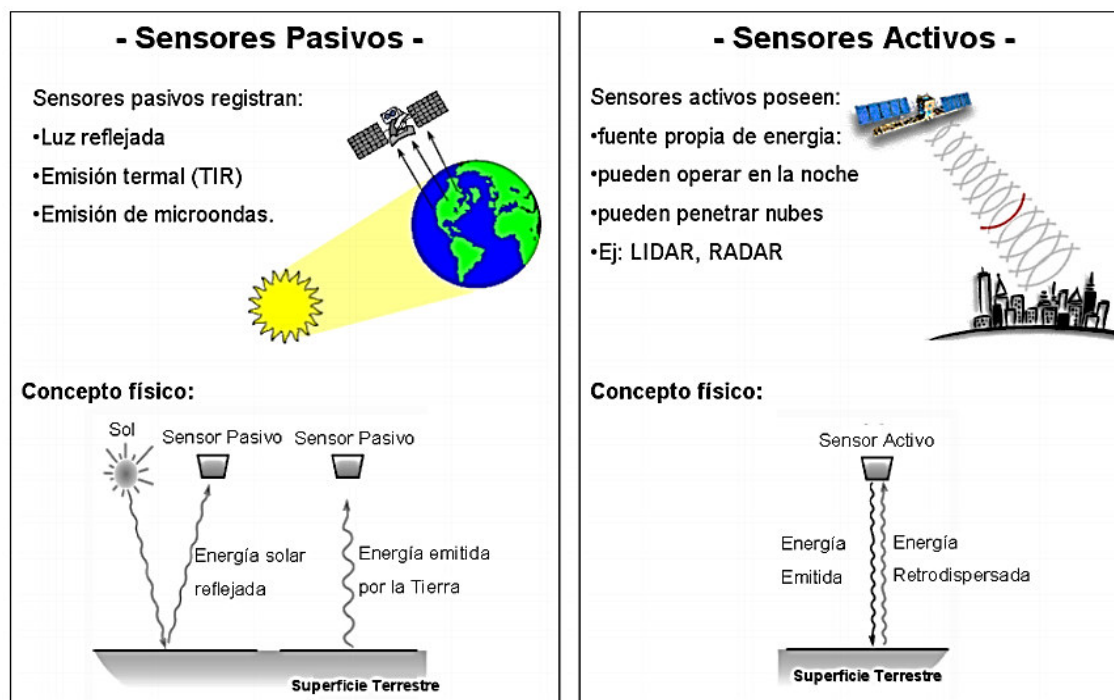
- Sensores Pasivos -

Sensores pasivos registran:
•Luz reflejada
•Emisión termal (TIR)
•Emisión de microondas.

Concepto físico:

Sol
Sensor Pasivo
Sensor Pasivo
Energía solar reflejada
Energía emitida por la Tierra
Superficie Terrestre

- Sensores Activos -

Sensores activos poseen:
•fuente propia de energia:
•pueden operar en la noche
•pueden penetrar nubes
•Ej: LIDAR, RADAR

Concepto físico:

Sensor Activo
Energía Emitida
Energía Retrodispersada
Superficie Terrestre